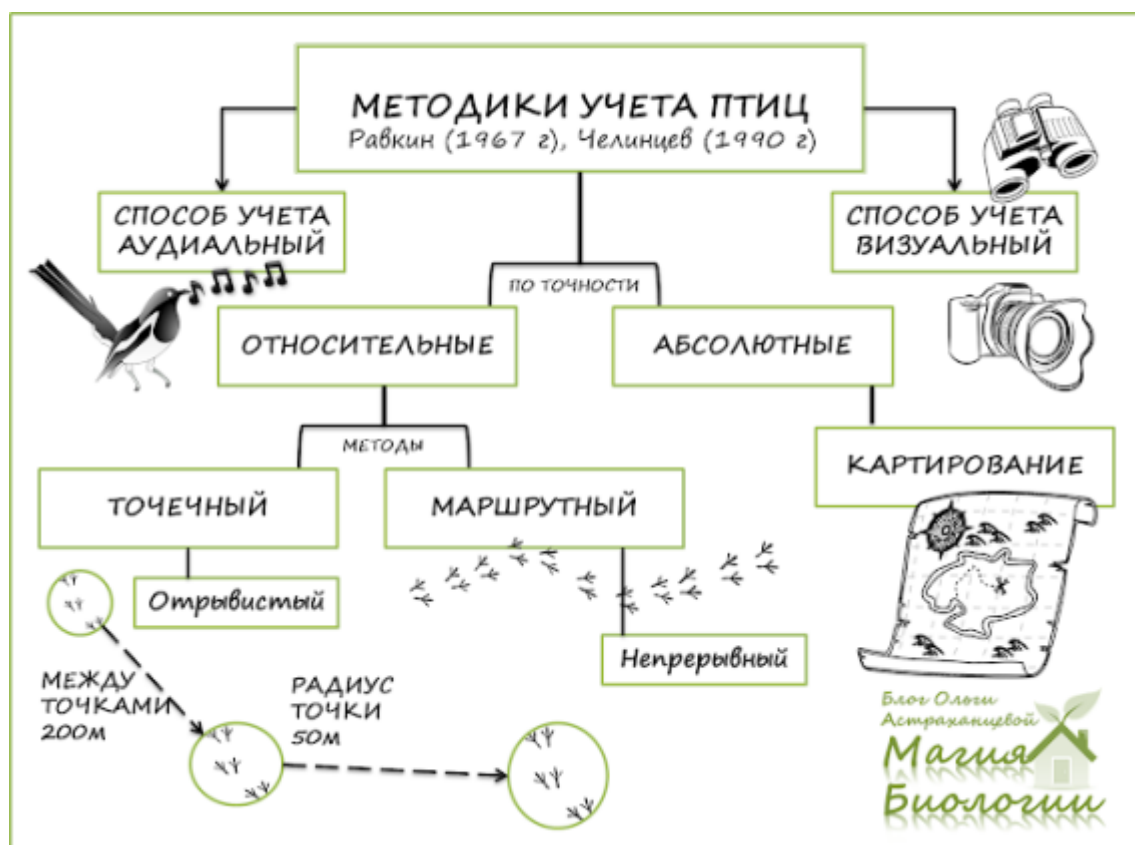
МЕТОДИКИ УЧЕТА ПТИЦ
Равкин (1967 г), Челинцев (1990 г)

СПОСОБ УЧЕТА АУДИАЛЬНЫЙ

СПОСОБ УЧЕТА ВИЗУАЛЬНЫЙ

ПО ТОЧНОСТИ

ОТНОСИТЕЛЬНЫЕ

АБСОЛЮТНЫЕ

МЕТОДЫ

КАРТИРОВАНИЕ

ТОЧЕЧНЫЙ

МАРШРУТНЫЙ

Отрывистый

Непрерывный

МЕЖДУ ТОЧКАМИ 200М

РАДИУС ТОЧКИ 50М

Блог Ольги Астраханцевой
Магия Биологии